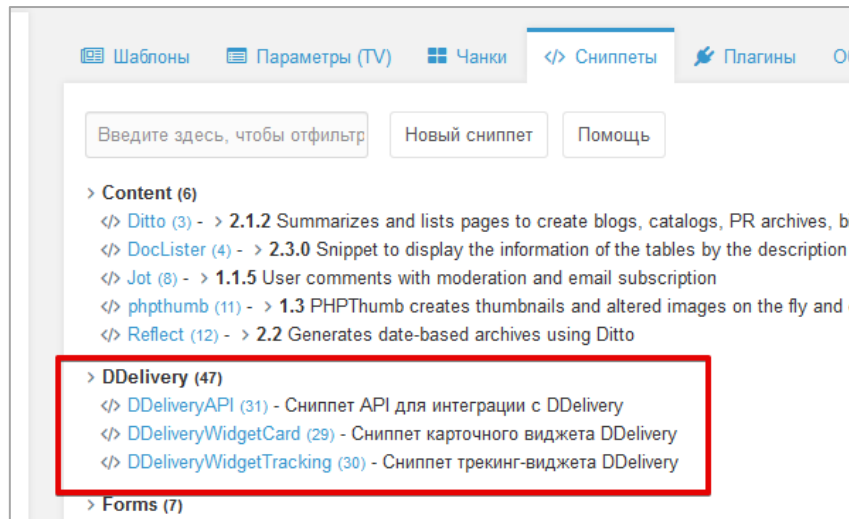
Шаблоны Параметры (TV) Чанки Сниппеты Плагины О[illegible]

Введите здесь, чтобы отфильтр Новый сниппет Помощь

> Content (6)
Ditto (3) - > 2.1.2 Summarizes and lists pages to create blogs, catalogs, PR archives, b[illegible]
DocLister (4) - > 2.3.0 Snippet to display the information of the tables by the description
Jot (8) - > 1.1.5 User comments with moderation and email subscription
phpthumb (11) - > 1.3 PHPThumb creates thumbnails and altered images on the fly and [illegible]
Reflect (12) - > 2.2 Generates date-based archives using Ditto

> DDelivery (47)
DDeliveryAPI (31) - Сниппет API для интеграции с DDelivery
DDeliveryWidgetCard (29) - Сниппет карточного виджета DDelivery
DDeliveryWidgetTracking (30) - Сниппет трекинг-виджета DDelivery

> Forms (7)